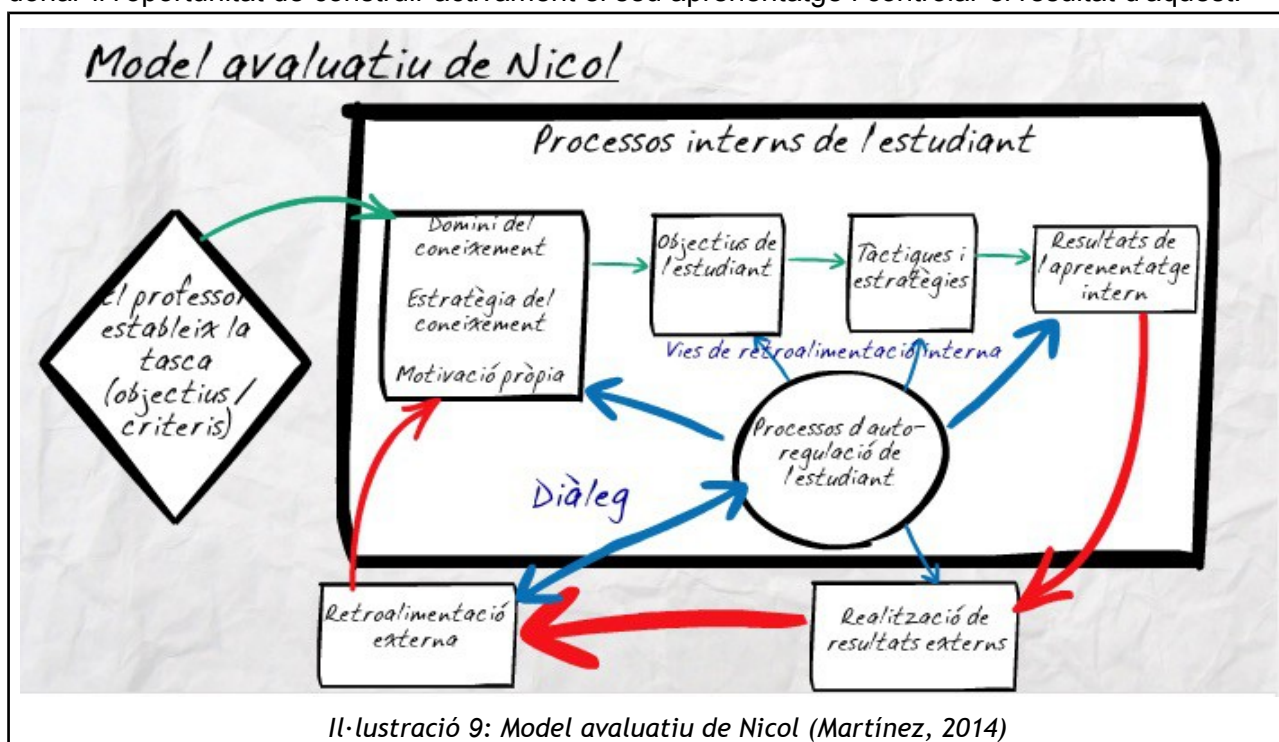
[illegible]

Model avaluatiu de Nicol

Processos interns de l'estudiant

El professor estableix la tasca (objectius / criteris)

Domini del coneixement

Estratègia del coneixement

Motivació pròpia

Objectius de l'estudiant

Tactiques i estratègies

Resultats de l'aprenentatge intern

Vies de retroalimentació interna

Processos d'autoregulació de l'estudiant

Diàleg

Retroalimentació externa

Realització de resultats externs

Il·lustració 9: Model avaluatiu de Nicol (Martínez, 2014)